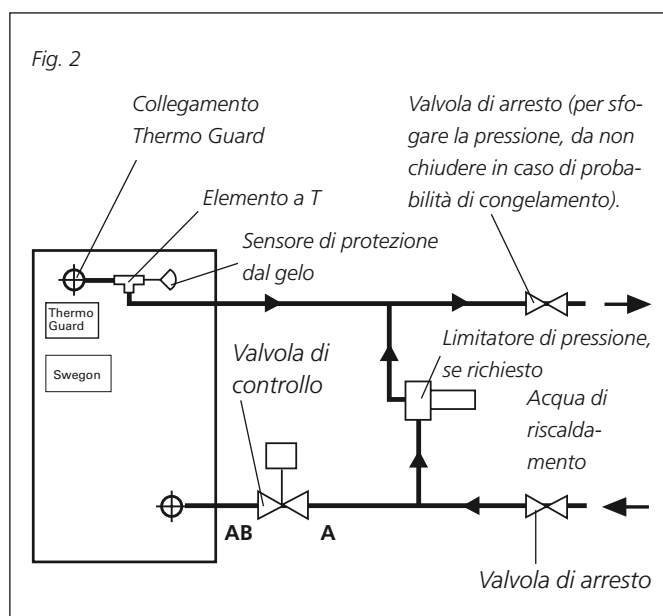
Fig. 2

Collegamento Thermo Guard

Valvola di arresto (per sfogare la pressione, da non chiudere in caso di probabilità di congelamento).

Elemento a T

Sensore di protezione dal gelo

Thermo Guard

Swegon

Limitatore di pressione, se richiesto

Valvola di controllo

Acqua di riscaldamento

AB

A

Valvola di arresto